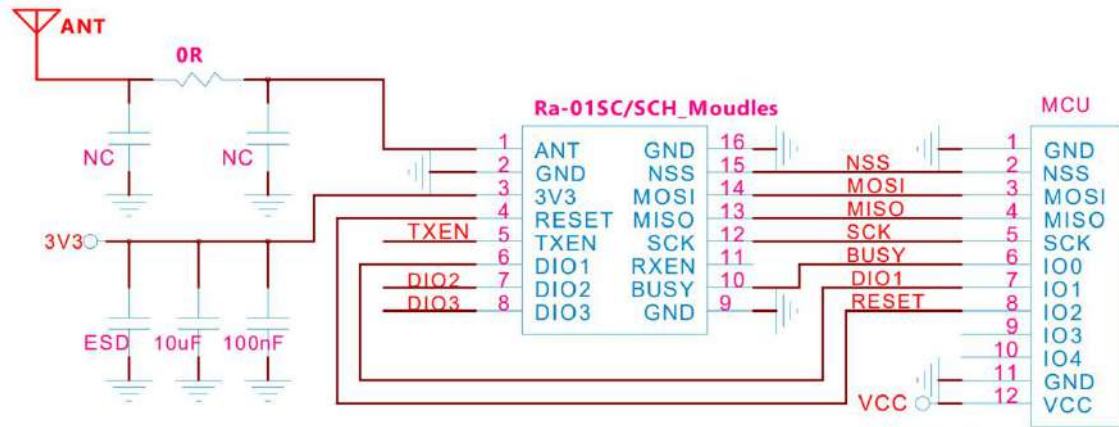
ANT

0R

NC

NC

3V3

ESD

10uF

100nF

Ra-01SC/SCH_Moudles

| | | | |
|---|---|---|---|
| 1 | ANT | GND | 16 |
| 2 | GND | NSS | 15 |
| 3 | 3V3 | MOSI | 14 |
| 4 | RESET | MISO | 13 |
| 5 | TXEN | SCK | 12 |
| 6 | DIO1 | RXEN | 11 |
| 7 | DIO2 | BUSY | 10 |
| 8 | DIO3 | GND | 9 |

TXEN

DIO2

DIO3

NSS

MOSI

MISO

SCK

BUSY

DIO1

RESET

VCC

MCU

| | |
|---|---|
| 1 | GND |
| 2 | NSS |
| 3 | MOSI |
| 4 | MISO |
| 5 | SCK |
| 6 | IO0 |
| 7 | IO1 |
| 8 | IO2 |
| 9 | IO3 |
| 10 | IO4 |
| 11 | GND |
| 12 | VCC |